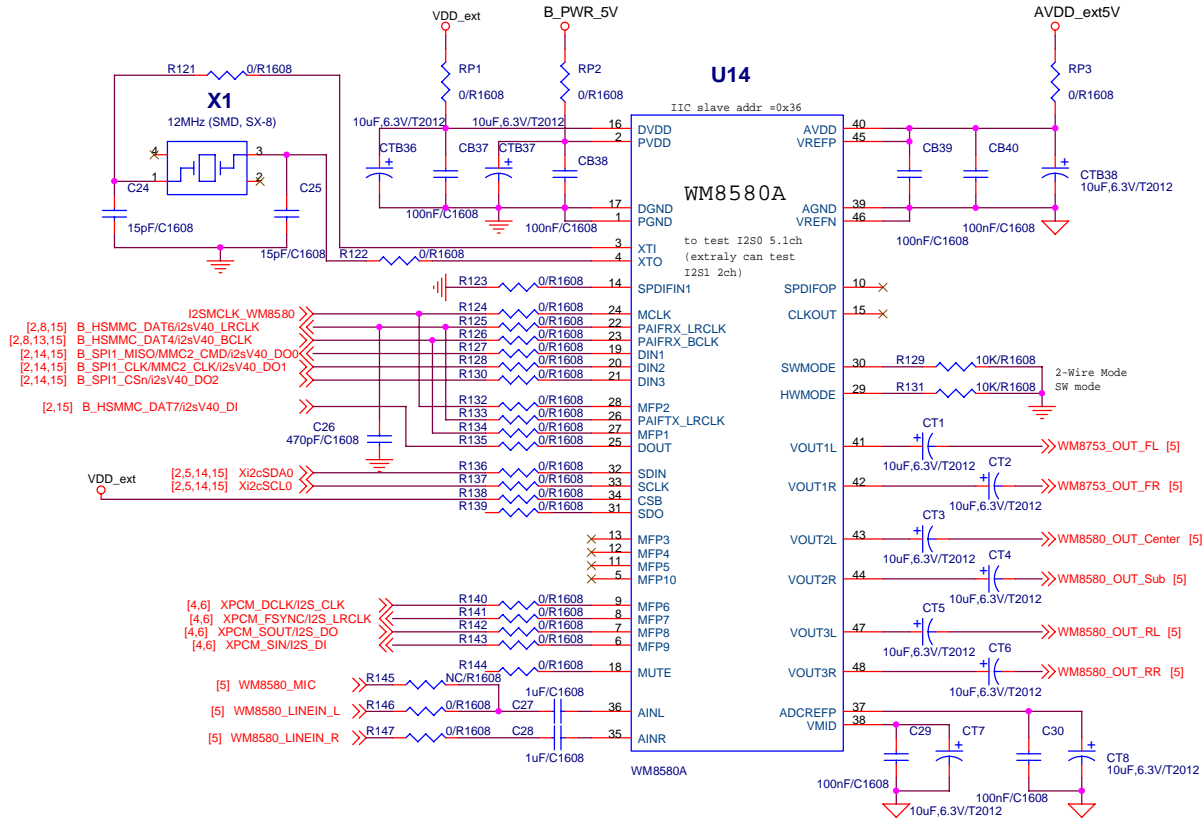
VDD_ext
B_PWR_5V
AVDD_ext5V
R121 0/R1608
RP1 0/R1608
RP2 0/R1608
U14
RP3 0/R1608
X1
12MHz (SMD, SX-8)
IIC slave addr =0x36
10uF,6.3V/T2012
10uF,6.3V/T2012
16 DVDD
2 PVDD
AVDD 40
VREFP 45
4
3
CTB36
CB37
CTB37
CB38
CB39
CB40
1
2
C24
C25
WM8580A
CTB38
10uF,6.3V/T2012
15pF/C1608
100nF/C1608
100nF/C1608
17 DGND
1 PGND
AGND 39
VREFN 46
100nF/C1608
15pF/C1608
R122 0/R1608
3 XTI
4 XTO
to test I2S0 5.1ch (extraly can test I2S1 2ch)
100nF/C1608
R123 0/R1608 14 SPDIFIN1
SPDIFOP 10
I2SMCLK_WM8580
[2,8,15] B_HSMMC_DAT6/i2sV40_LRCLK
[2,8,13,15] B_HSMMC_DAT4/i2sV40_BCLK
[2,14,15] B_SPI1_MISO/MMC2_CMD/i2sV40_DO0
[2,14,15] B_SPI1_CLK/MMC2_CLK/i2sV40_DO1
[2,14,15] B_SPI1_CSn/i2sV40_DO2
R124 0/R1608 24 MCLK
R125 0/R1608 22 PAIFRX_LRCLK
R126 0/R1608 23 PAIFRX_BCLK
R127 0/R1608 19 DIN1
R128 0/R1608 20 DIN2
R130 0/R1608 21 DIN3
CLKOUT 15
SWMODE 30
R129 10K/R1608
HWMODE 29
R131 10K/R1608
2-Wire Mode
SW mode
[2,15] B_HSMMC_DAT7/i2sV40_DI
R132 0/R1608 28 MFP2
R133 0/R1608 26 PAIFTX_LRCLK
R134 0/R1608 27 MFP1
R135 0/R1608 25 DOUT
C26
470pF/C1608
CT1
VOUT1L 41
10uF,6.3V/T2012
WM8753_OUT_FL [5]
CT2
VOUT1R 42
10uF,6.3V/T2012
WM8753_OUT_FR [5]
VDD_ext
[2,5,14,15] Xi2cSDA0
[2,5,14,15] Xi2cSCL0
R136 0/R1608 32 SDIN
R137 0/R1608 33 SCLK
R138 0/R1608 34 CSB
R139 0/R1608 31 SDO
CT3
VOUT2L 43
10uF,6.3V/T2012
WM8580_OUT_Center [5]
CT4
VOUT2R 44
10uF,6.3V/T2012
WM8580_OUT_Sub [5]
13 MFP3
12 MFP4
11 MFP5
5 MFP10
[4,6] XPCM_DCLK/I2S_CLK
[4,6] XPCM_FSYNC/I2S_LRCLK
[4,6] XPCM_SOUT/I2S_DO
[4,6] XPCM_SIN/I2S_DI
R140 0/R1608 9 MFP6
R141 0/R1608 8 MFP7
R142 0/R1608 7 MFP8
R143 0/R1608 6 MFP9
CT5
VOUT3L 47
10uF,6.3V/T2012
WM8580_OUT_RL [5]
CT6
VOUT3R 48
10uF,6.3V/T2012
WM8580_OUT_RR [5]
R144 0/R1608 18 MUTE
[5] WM8580_MIC
R145 NC/R1608
1uF/C1608
[5] WM8580_LINEIN_L
R146 0/R1608 C27 36 AINL
[5] WM8580_LINEIN_R
R147 0/R1608 C28 35 AINR
1uF/C1608
ADCREFP 37
VMID 38
C29
CT7
C30
CT8
10uF,6.3V/T2012
WM8580A
100nF/C1608
10uF,6.3V/T2012
100nF/C1608